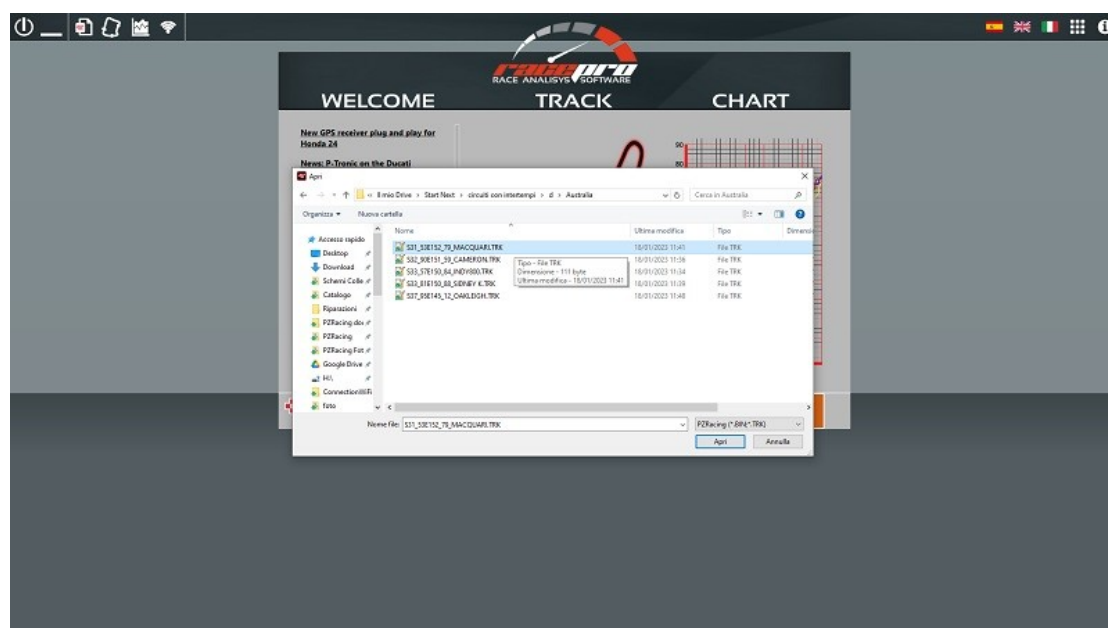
racepro
RACE ANALISYS SOFTWARE

WELCOME
TRACK
CHART

New GPS receiver plug and play for Honda 24

News: P-Tronic on the Ducati

Apri

« Il mio Drive › Start Next › circuiti con intertempi › d › Australia
Cerca in Australia

Organizza ▾ Nuova cartella

Accesso rapido
Desktop
Download
Schemi Colle
Catalogo
Riparazioni
PZRacing doc
PZRacing
PZRacing Fot
Google Drive
H:\
ConnectionWiFi
foto

| Nome | Ultima modifica | Tipo | Dimensi |
|---|---|---|---|
| S31_S3E152_79_MACQUARI.TRK | 18/01/2023 11:41 | File TRK | |
| S32_S0E151_59_CAMERON.TRK | 18/01/2023 11:36 | File TRK | |
| S33_S7E150_64_INDY800.TRK | 18/01/2023 11:34 | File TRK | |
| S33_S1E150_88_SIDNEY K.TRK | 18/01/2023 11:39 | File TRK | |
| S37_S5E145_12_OAKLEIGH.TRK | 18/01/2023 11:48 | File TRK | |

Tipo - File TRK
Dimensione - 111 byte
Ultima modifica - 18/01/2023 11:41

Nome file: S31_S3E152_79_MACQUARI.TRK
PZRacing (*.BIN;*.TRK)
Apri
Annulla